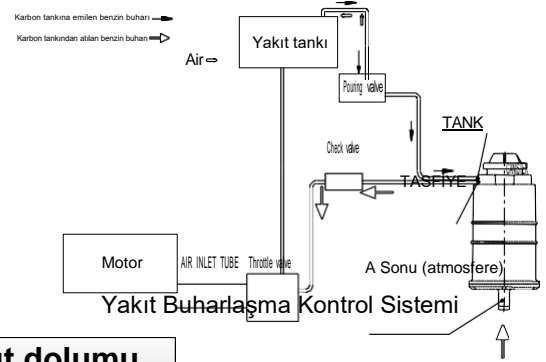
Karbon tankına emilen benzin buharı
Karbon tankından atılan benzin buharı

Yakıt tankı
Air
Pouring valve
TANK
Check valve
TASFİYE
Motor
AIR INLET TUBE
Throttle valve
A Sonu (atmosfere)
Yakıt Buharlaşma Kontrol Sistemi
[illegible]t dolumu